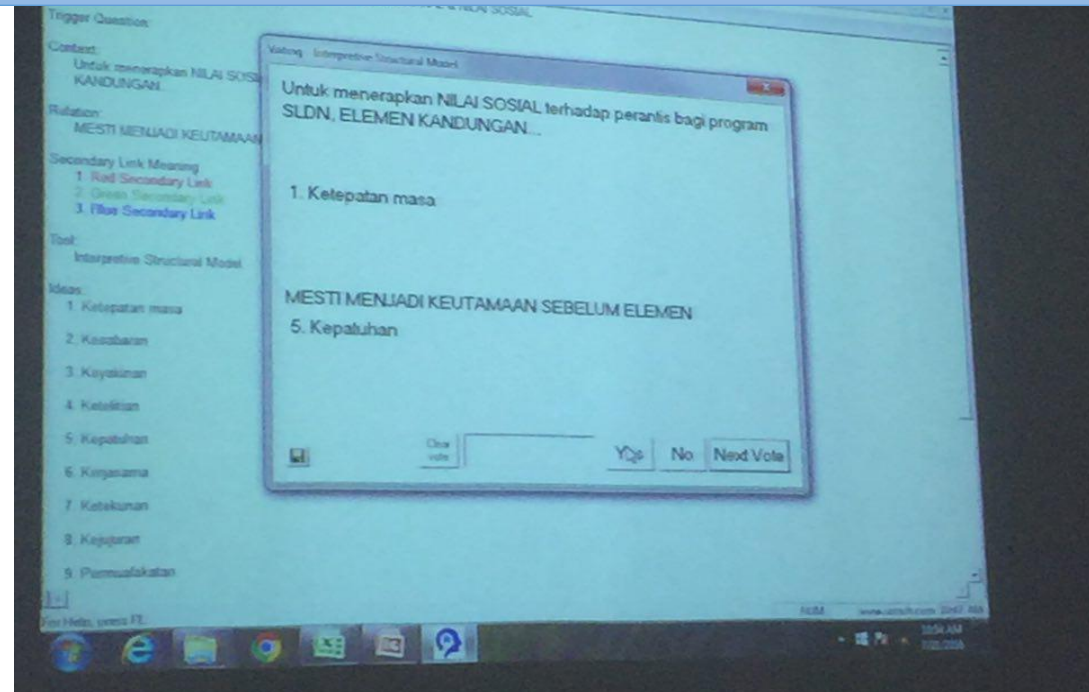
Trigger Question:

Context:
Untuk menerapkan NILAI SOSI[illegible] KANDUNGAN...

Relation:
MESTI MENJADI KEUTAMAAN

Secondary Link Meaning
1. Red Secondary Link
2. Green Secondary Link
3. Blue Secondary Link

Tool:
Interpretive Structural Model

Ideas:
1. Ketepatan masa
2. Kesabaran
3. Keyakinan
4. Ketelitian
5. Kepatuhan
6. Kerjasama
7. Ketekunan
8. Kejujuran
9. Permuafakatan

For Help, press F1

Voting - Interpretive Structural Model

Untuk menerapkan NILAI SOSIAL terhadap perantis bagi program SLDN, ELEMEN KANDUNGAN...

1. Ketepatan masa

MESTI MENJADI KEUTAMAAN SEBELUM ELEMEN
5. Kepatuhan

Clear vote

Yes

No

Next Vote

NUM

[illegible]